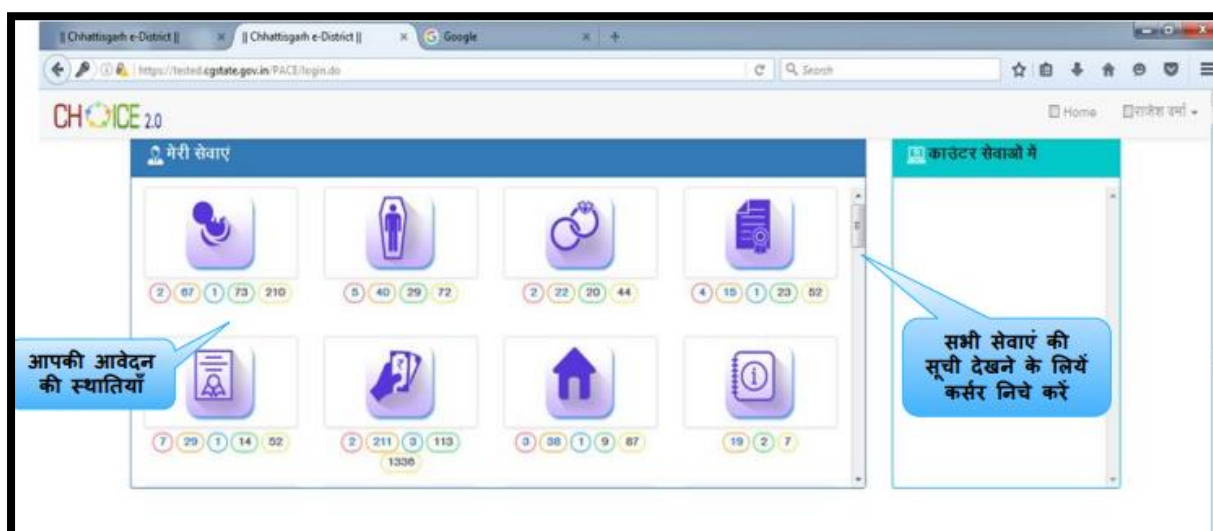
|| Chhattisgarh e-District || × || Chhattisgarh e-District || × Google × +

https://tested.cgstate.gov.in/PACE/login.do

Search

CHOICE 2.0

Home राजेश वर्मा

मेरी सेवाएं

काउंटर सेवाओ मे

2 67 1 73 210

5 40 29 72

2 22 20 44

4 15 1 23 52

आपकी आवेदन की स्थातियाँ

सभी सेवाएं की सूची देखने के लियें कर्सर निचे करें

7 29 1 14 52

2 211 3 113 1336

3 38 1 9 87

19 2 7